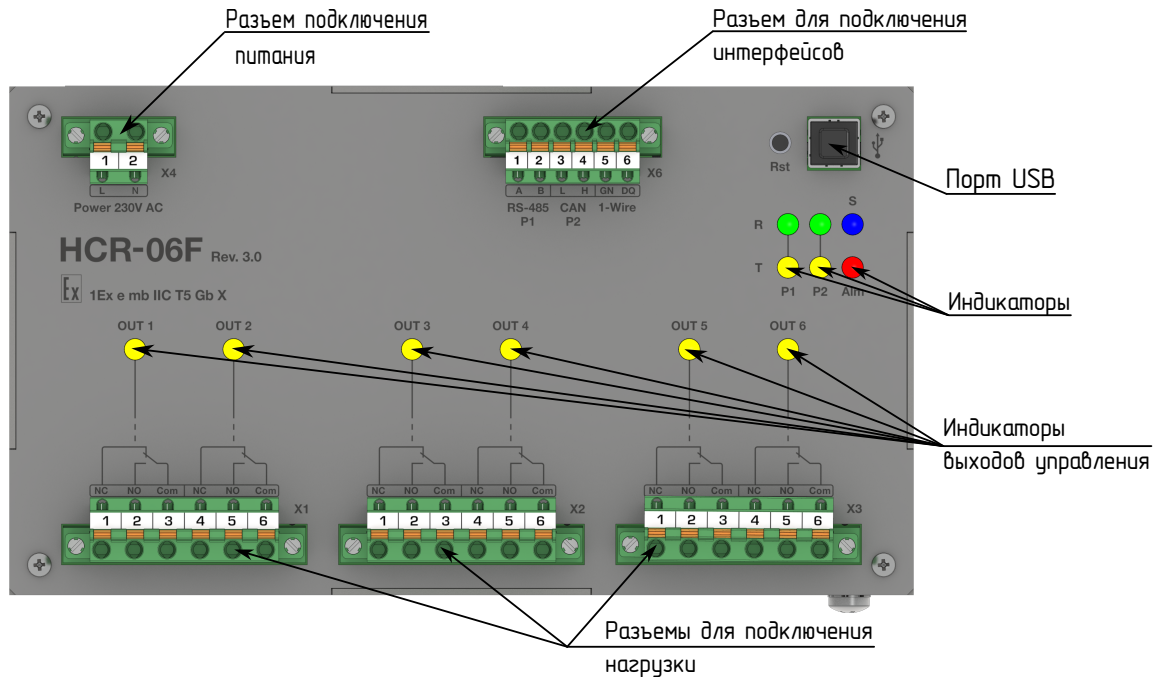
Разъем подключения питания

Разъем для подключения интерфейсов

1 2
L N
X4
Power 230V AC

1 2 3 4 5 6
A B L H GN DQ
X6
RS-485 P1
CAN P2
1-Wire

Rst

Порт USB

R
S
T
P1 P2 Alm

Индикаторы

HCR-06F Rev. 3.0

1Ex e mb IIC T5 Gb X

OUT 1 OUT 2 OUT 3 OUT 4 OUT 5 OUT 6

Индикаторы выходов управления

NC NO Com NC NO Com
1 2 3 4 5 6
X1

NC NO Com NC NO Com
1 2 3 4 5 6
X2

NC NO Com NC NO Com
1 2 3 4 5 6
X3

Разъемы для подключения нагрузки